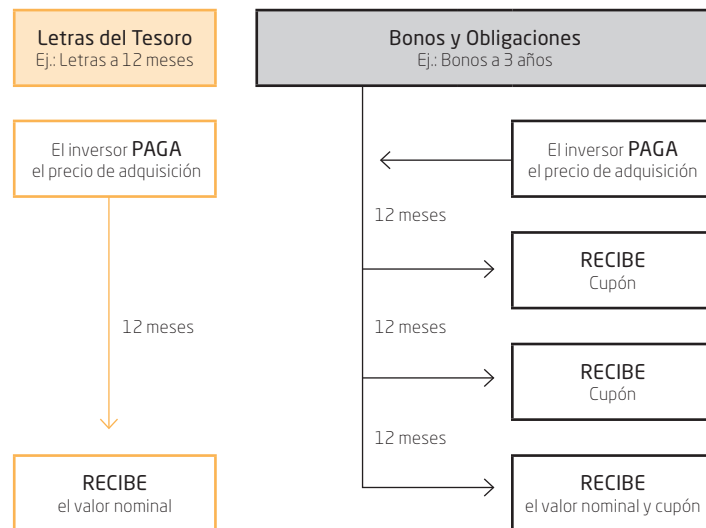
Letras del Tesoro
Ej.: Letras a 12 meses

Bonos y Obligaciones
Ej.: Bonos a 3 años

El inversor PAGA
el precio de adquisición

12 meses

RECIBE
el valor nominal

El inversor PAGA
el precio de adquisición

12 meses

RECIBE
Cupón

12 meses

RECIBE
Cupón

12 meses

RECIBE
el valor nominal y cupón